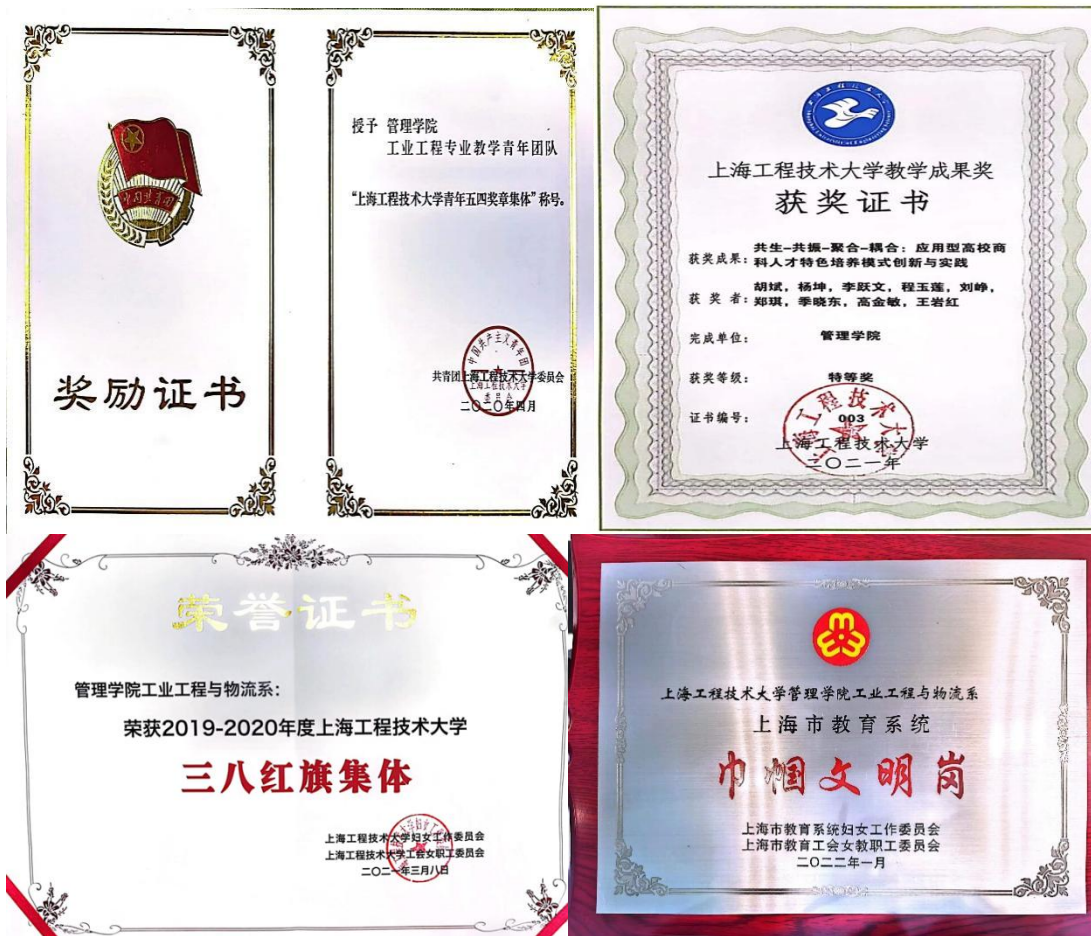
奖励证书

授予 管理学院
工业工程专业教学青年团队

"上海工程技术大学青年五四奖章集体"称号。

共青团上海工程技术大学委员会
二〇二〇年四月

上海工程技术大学教学成果奖
获奖证书

获奖成果：共生-共振-聚合-耦合：应用型高校商科人才特色培养模式创新与实践

获 奖 者：胡斌，杨坤，李跃文，程玉莲，刘峥，郑琪，季晓东，高金敏，王岩红

完成单位：管理学院

获奖等级：特等奖

证书编号：003

上海工程技术大学
二〇二一年

荣誉证书

管理学院工业工程与物流系：

荣获2019-2020年度上海工程技术大学

三八红旗集体

上海工程技术大学妇女工作委员会
上海工程技术大学工会女职工委员会
二〇二一年三月八日

上海工程技术大学管理学院工业工程与物流系

上海市教育系统

巾帼文明岗

上海市教育系统妇女工作委员会
上海市教育工会女教职工委员会
二〇二二年一月